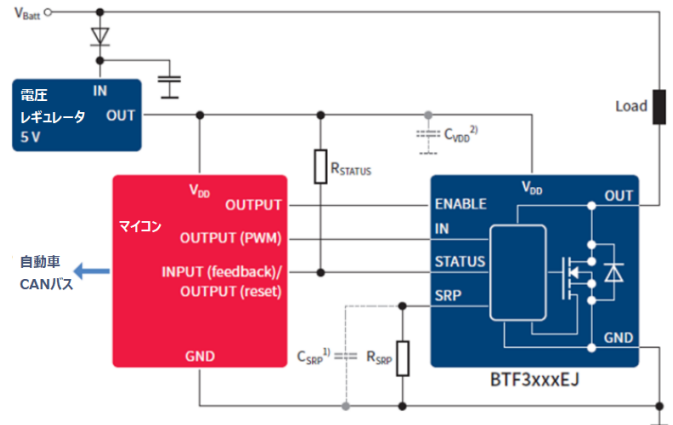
$V_{Batt}$

電圧
レギュレータ
5 V

IN
OUT

Load

$C_{VDD}$ 2)

$R_{STATUS}$

$V_{DD}$
OUTPUT
マイコン
OUTPUT (PWM)
INPUT (feedback)/
OUTPUT (reset)
GND

自動車
CANバス

$V_{DD}$
ENABLE
IN
STATUS
SRP
OUT
GND

$C_{SRP}$ 1)
$R_{SRP}$

BTF3xxxEJ